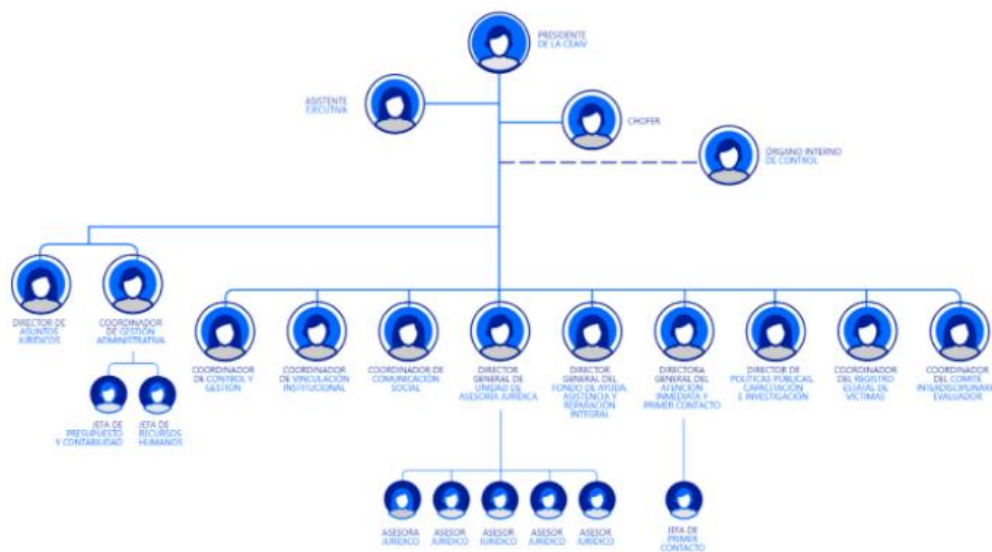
PRESIDENTE DE LA CEAIV

ASISTENTE EJECUTIVA

CHOFER

ÓRGANO INTERNO DE CONTROL

DIRECTOR DE ASUNTOS JURÍDICOS

COORDINADOR DE GESTIÓN ADMINISTRATIVA

JEFA DE PRESUPUESTO Y CONTABILIDAD

JEFA DE RECURSOS HUMANOS

COORDINADOR DE CONTROL Y GESTIÓN

COORDINADOR DE VINCULACIÓN INSTITUCIONAL

COORDINADOR DE COMUNICACIÓN SOCIAL

DIRECTOR GENERAL DE UNIDAD DE ASESORÍA JURÍDICA

DIRECTOR GENERAL DEL FONDO DE AYUDA, ASISTENCIA Y REPARACIÓN INTEGRAL

DIRECTORA GENERAL DE ATENCIÓN INMEDIATA Y PRIMER CONTACTO

DIRECTOR DE POLÍTICAS PÚBLICAS, CAPACITACIÓN E INVESTIGACIÓN

COORDINADOR DEL REGISTRO ESTATAL DE VÍCTIMAS

COORDINADOR DEL COMITÉ INTERDISCIPLINARIO EVALUADOR

ASESORA JURÍDICO

ASESOR JURÍDICO

ASESOR JURÍDICO

ASESOR JURÍDICO

ASESOR JURÍDICO

JEFA DE PRIMER CONTACTO